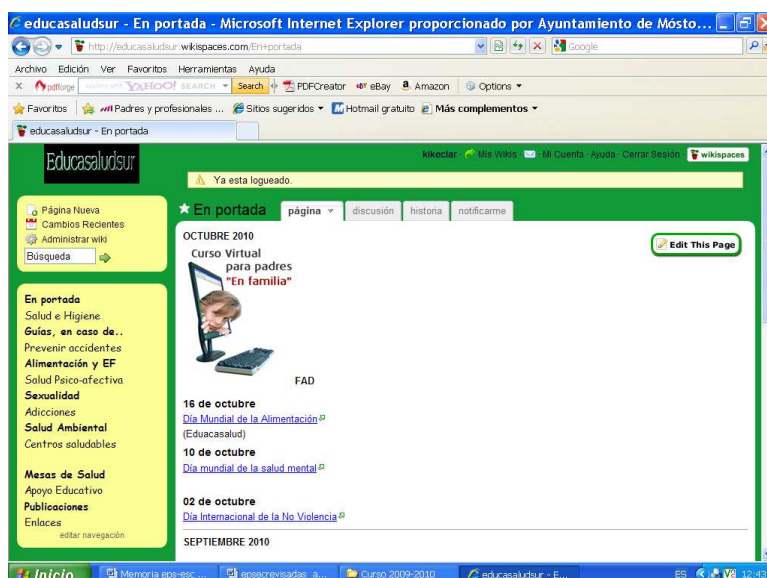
educasaludsur - En portada - Microsoft Internet Explorer proporcionado por Ayuntamiento de Mósto...

http://educasaludsur.wikispaces.com/En+portada

Google

Archivo Edición Ver Favoritos Herramientas Ayuda

pdfforge YAHOO! SEARCH Search PDFCreator eBay Amazon Options

Favoritos Padres y profesionales ... Sitios sugeridos Hotmail gratuito Más complementos

educasaludsur - En portada

Educasaludsur

kikeclar · Mis Wikis · Mi Cuenta · Ayuda · Cerrar Sesión wikispaces

Ya esta logueado.

Página Nueva
Cambios Recientes
Administrar wiki
Búsqueda

En portada
Salud e Higiene
Guías, en caso de..
Prevenir accidentes
Alimentación y EF
Salud Psico-afectiva
Sexualidad
Adicciones
Salud Ambiental
Centros saludables

Mesas de Salud
Apoyo Educativo
Publicaciones
Enlaces
editar navegación

En portada página discusión historia notificarme

OCTUBRE 2010

Edit This Page

Curso Virtual
para padres
"En familia"

FAD

16 de octubre
Día Mundial de la Alimentación
(Eduacasalud)

10 de octubre
Día mundial de la salud mental

02 de octubre
Día Internacional de la No Violencia

SEPTIEMBRE 2010

Inicio Memoria eps-esc ... epsecrevisadas a... Curso 2009-2010 educasaludsur - E... ES 12:43